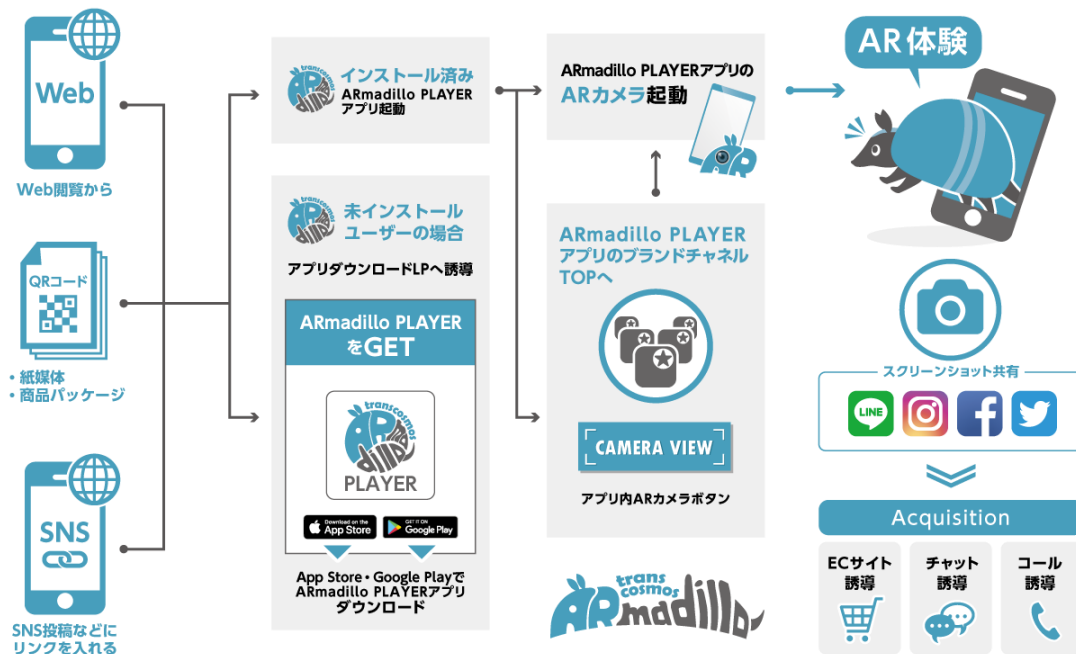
Web

Web閲覧から

QRコード

・紙媒体
・商品パッケージ

SNS

SNS投稿などに
リンクを入れる

transcosmos
ARdillo
インストール済み
ARmadillo PLAYER
アプリ起動

transcosmos
ARdillo
未インストール
ユーザーの場合

アプリダウンロードLPへ誘導

ARmadillo PLAYER
をGET

transcosmos
ARdillo
PLAYER

Download on the App Store
GET IT ON Google Play

App Store・Google Playで
ARmadillo PLAYERアプリ
ダウンロード

ARmadillo PLAYERアプリの
ARカメラ起動

ARmadillo PLAYER
アプリのブランドチャネル
TOPへ

CAMERA VIEW

アプリ内ARカメラボタン

trans cosmos
ARmadillo

AR体験

スクリーンショット共有

LINE

Acquisition

ECサイト
誘導

チャット
誘導

コール
誘導